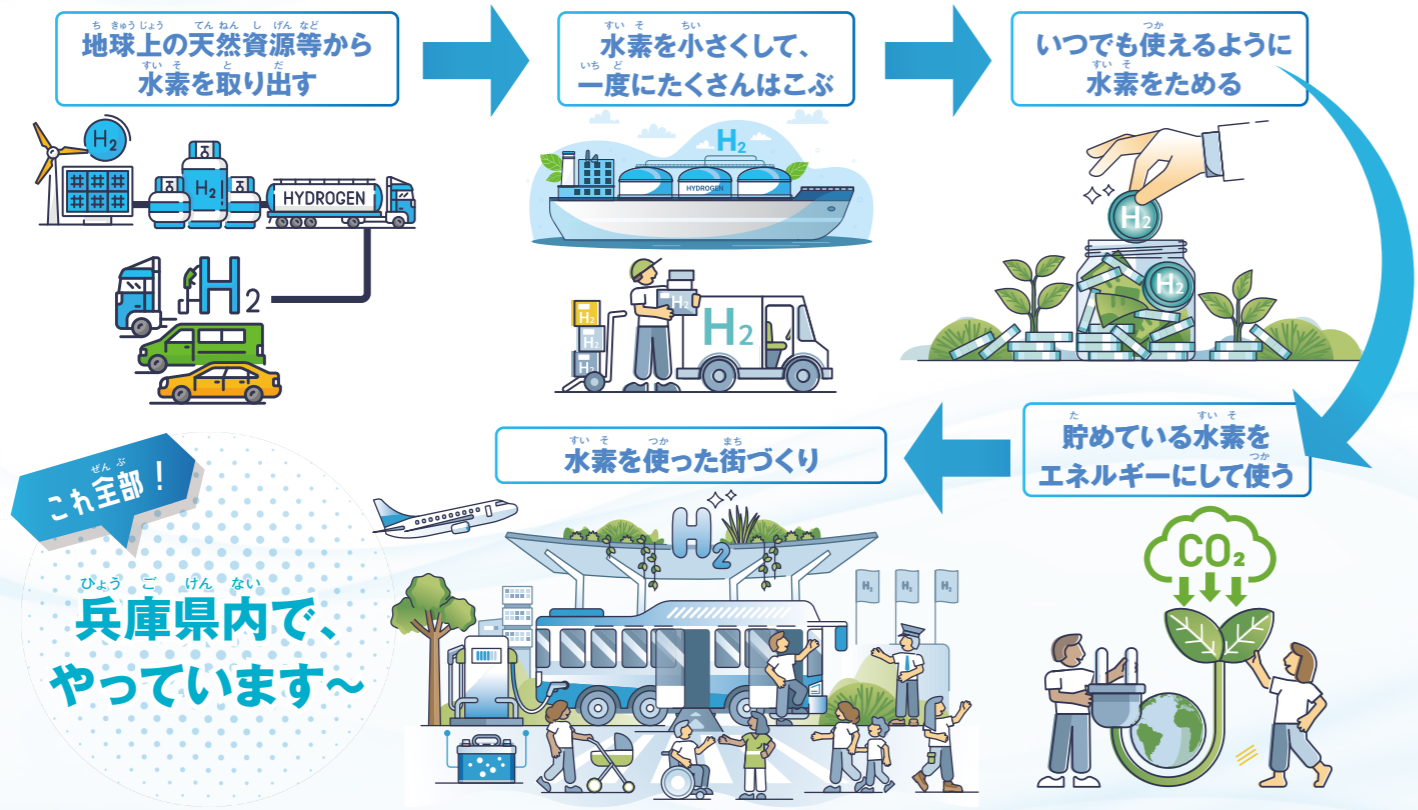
地球上の天然資源等から水素を取り出す

水素を小さくして、一度にたくさんはこぶ

いつでも使えるように水素をためる

$H_2$

HYDROGEN

$H_2$

$H_2$

HYDROGEN

$H_2$

$H_2$

$H_2$

$H_2$

$H_2$

$H_2$

$H_2$

水素を使った街づくり

貯めている水素をエネルギーにして使う

これ全部！

兵庫県内で、やっていますー

$H_2$

$H_2$

$H_2$

$H_2$

$CO_2$